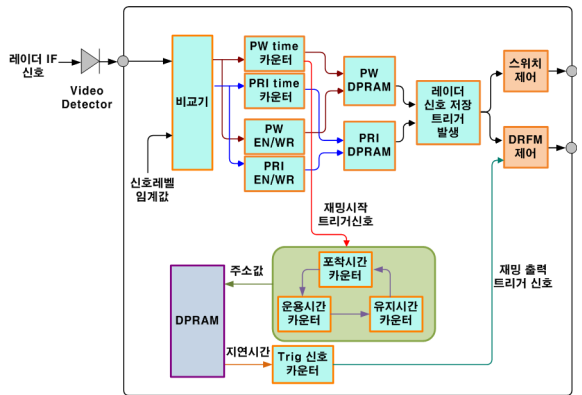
레이더 IF 신호

Video Detector

비교기

신호레벨 임계값

PW time 카운터

PRI time 카운터

PW EN/WR

PRI EN/WR

PW DPRAM

PRI DPRAM

레이더 신호 저장 트리거 발생

스위치 제어

DRFM 제어

재밍시작 트리거신호

포착시간 카운터

운용시간 카운터

유지시간 카운터

주소값

DPRAM

지연시간

Trig 신호 카운터

재밍 출력 트리거 신호